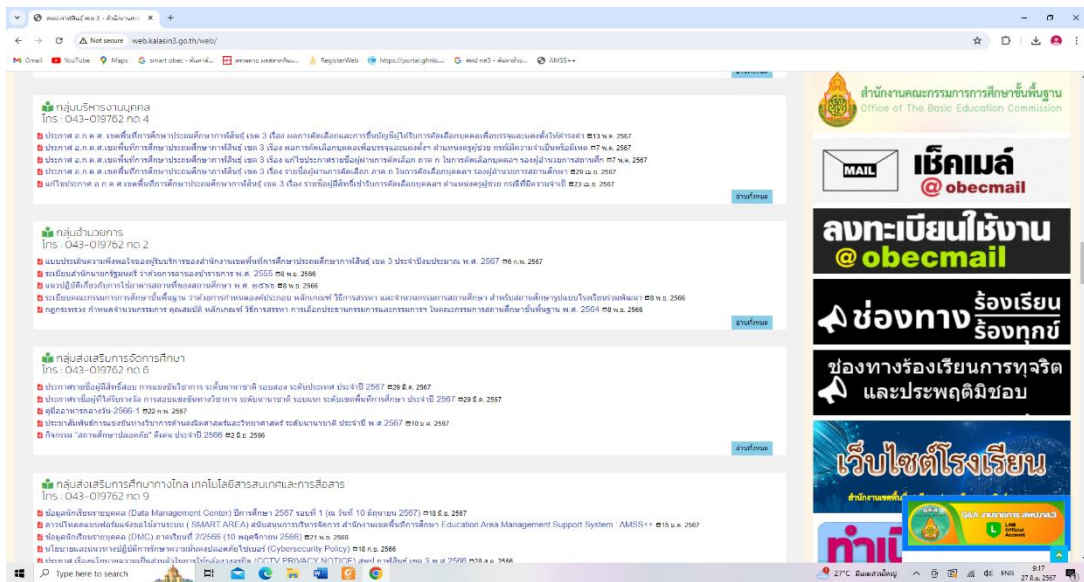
สพป.กาฬสินธุ์ เขต 3 - สำนักงานเข ×

Not secure web.kalasin3.go.th/web/

Gmail YouTube Maps smart obec - ค้นหาที่... ตรวจสอบ ผลสลากกินแบ... RegisterWeb https://portal.gfmis... สพป กส3 - ค้นหาด้วย... AMSS++

กลุ่มบริหารงานบุคคล
โทร : 043-019762 กด 4

ประกาศ อ.ก.ค.ศ. เขตพื้นที่การศึกษาประถมศึกษากาฬสินธุ์ เขต 3 เรื่อง ผลการคัดเลือกและการขึ้นบัญชีผู้ได้รับการคัดเลือกบุคคลเพื่อบรรจุและแต่งตั้งให้ดำรงตำ 13 พ.ค. 2567
ประกาศ อ.ก.ค.ศ.เขตพื้นที่การศึกษาประถมศึกษากาฬสินธุ์ เขต 3 เรื่อง ผลการคัดเลือกบุคคลเพื่อบรรจุและแต่งตั้ง ตำแหน่งครูผู้ช่วย กรณีมีความจำเป็นหรือมีเหต 7 พ.ค. 2567
ประกาศ อ.ก.ค.ศ.เขตพื้นที่การศึกษาประถมศึกษากาฬสินธุ์ เขต 3 เรื่อง แก้ไขประกาศรายชื่อผู้ผ่านการคัดเลือก ภาค ก ในการคัดเลือกบุคคลฯ รองผู้อำนวยการสถานศึก 7 พ.ค. 2567
ประกาศ อ.ก.ค.ศ.เขตพื้นที่การศึกษาประถมศึกษากาฬสินธุ์ เขต 3 เรื่อง รายชื่อผู้ผ่านการคัดเลือก ภาค ก ในการคัดเลือกบุคคลฯ รองผู้อำนวยการสถานศึกษา 28 เม.ย. 2567
แก้ไขประกาศ อ.ก.ค.ศ.เขตพื้นที่การศึกษาประถมศึกษากาฬสินธุ์ เขต 3 เรื่อง รายชื่อผู้มีสิทธิ์เข้ารับการคัดเลือกบุคคลฯ ตำแหน่งครูผู้ช่วย กรณีที่มีความจำเป็น 23 เม.ย. 2567

อ่านทั้งหมด

กลุ่มอำนวยการ
โทร : 043-019762 กด 2

แบบประเมินความพึงพอใจของผู้รับบริการของสำนักงานเขตพื้นที่การศึกษาประถมศึกษากาฬสินธุ์ เขต 3 ประจำปีงบประมาณ พ.ศ. 2567 6 ก.พ. 2567
ระเบียบสำนักนายกรัฐมนตรี ว่าด้วยการลาของข้าราชการ พ.ศ. 2555 8 พ.ย. 2566
แนวปฏิบัติเกี่ยวกับการใช้อาคารสถานที่ของสถานศึกษา พ.ศ. ๒๕๖๖ 8 พ.ย. 2566
ระเบียบคณะกรรมการการศึกษาขั้นพื้นฐาน ว่าด้วยการกำหนดองค์ประกอบ หลักเกณฑ์ วิธีการสรรหา และจำนวนกรรมการสถานศึกษา สำหรับสถานศึกษาปฐมวัยโรงเรียนร่วมพัฒนา 8 พ.ย. 2566
กฎกระทรวง กำหนดจำนวนกรรมการ คุณสมบัติ หลักเกณฑ์ วิธีการสรรหา การเลือกประธานกรรมการและกรรมการ ในคณะกรรมการสถานศึกษาขั้นพื้นฐาน พ.ศ. 2564 8 พ.ย. 2566

อ่านทั้งหมด

กลุ่มส่งเสริมการจัดการศึกษา
โทร : 043-019762 กด 6

ประกาศรายชื่อผู้มีสิทธิ์สอบ การแข่งขันวิชาการ ระดับนานาชาติ รอบสอง ระดับประเทศ ประจำปี 2567 29 ธ.ค. 2567
ประกาศรายชื่อผู้ได้รับรางวัล การสอบแข่งขันวิชาการ ระดับนานาชาติ รอบแรก ระดับเขตพื้นที่การศึกษา ประจำปี 2567 29 ธ.ค. 2567
คู่มืออาหารกลางวัน 2566-1 22 ก.พ. 2567
ประชาสัมพันธ์การแข่งขันทางวิชาการคณิตศาสตร์และวิทยาศาสตร์ ระดับนานาชาติ ประจำปี พ.ศ.2567 10 ม.ค. 2567
กิจกรรม "สถานศึกษาปลอดภัย" คีเตย ประจำปี 2566 2 ธ.ค. 2566

อ่านทั้งหมด

กลุ่มส่งเสริมการศึกษาทางไกล เทคโนโลยีสารสนเทศและการสื่อสาร
โทร : 043-019762 กด 9

ข้อมูลนักเรียนรายบุคคล (Data Management Center) ปีการศึกษา 2567 รอบที่ 1 (ณ วันที่ 10 มิถุนายน 2567) 18 มิ.ย. 2567
การโหลดแอพพลิเคชั่นเข้าใช้งานระบบ ( SMART AREA) สนับสนุนการบริหารจัดการ สำนักงานเขตพื้นที่การศึกษา Education Area Management Support System : AMSS++ 15 ม.ค. 2567
ข้อมูลนักเรียนรายบุคคล (DMC) ภาคเรียนที่ 2/2566 (10 พฤศจิกายน 2566) 21 พ.ย. 2566
นโยบายและแนวทางปฏิบัติการรักษาความมั่นคงปลอดภัยไซเบอร์ (Cybersecurity Policy) 18 ก.ย. 2566
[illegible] (CCTV PRIVACY NOTICE) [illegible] 28 ส.ค. 2566

สำนักงานคณะกรรมการการศึกษาขั้นพื้นฐาน
Office of The Basic Education Commission

MAIL เช็คเมล์ @obecmail

ลงทะเบียนใช้งาน @obecmail

ช่องทาง ร้องเรียน ร้องทุกข์

ช่องทางร้องเรียนการทุจริต และประพฤติมิชอบ

เว็บไซต์โรงเรียน
สำนักงานเขตพื้น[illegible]

Q&A สนง.สพป.กส3
LINE Official Account

Type here to search

27°C ฝนตกเล็กน้อย ENG 9:17 27 มิ.ย. 2567